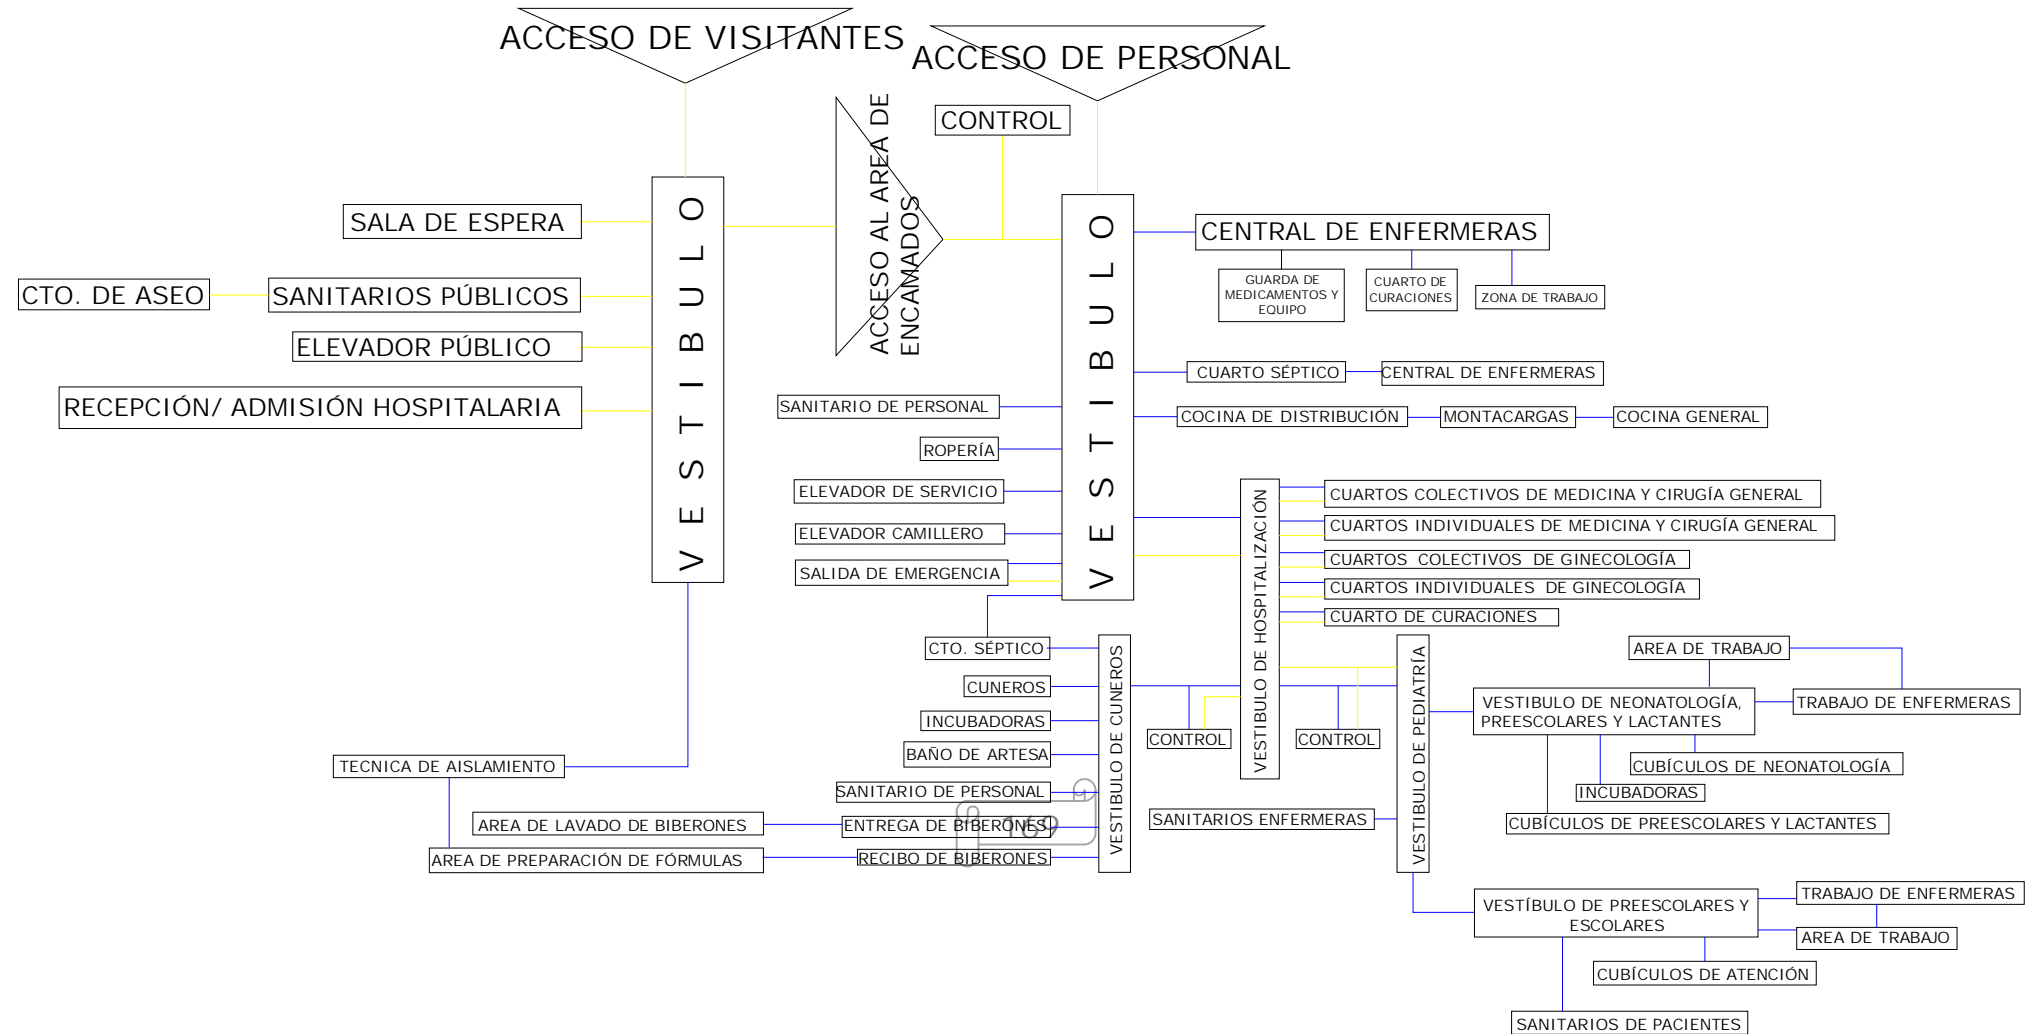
ACCESO DE VISITANTES

ACCESO DE PERSONAL

ACCESO AL AREA DE ENCAMADOS

CONTROL

SALA DE ESPERA

CTO. DE ASEO

SANITARIOS PÚBLICOS

ELEVADOR PÚBLICO

RECEPCIÓN/ ADMISIÓN HOSPITALARIA

VESTIBULO

VESTIBULO

CENTRAL DE ENFERMERAS

GUARDA DE MEDICAMENTOS Y EQUIPO

CUARTO DE CURACIONES

ZONA DE TRABAJO

CUARTO SÉPTICO

CENTRAL DE ENFERMERAS

SANITARIO DE PERSONAL

COCINA DE DISTRIBUCIÓN

MONTACARGAS

COCINA GENERAL

ROPERÍA

ELEVADOR DE SERVICIO

ELEVADOR CAMILLERO

SALIDA DE EMERGENCIA

VESTIBULO DE HOSPITALIZACIÓN

CUARTOS COLECTIVOS DE MEDICINA Y CIRUGÍA GENERAL

CUARTOS INDIVIDUALES DE MEDICINA Y CIRUGÍA GENERAL

CUARTOS COLECTIVOS DE GINECOLOGÍA

CUARTOS INDIVIDUALES DE GINECOLOGÍA

CUARTO DE CURACIONES

CTO. SÉPTICO

CUNEROS

INCUBADORAS

BAÑO DE ARTESA

SANITARIO DE PERSONAL

VESTIBULO DE CUNEROS

CONTROL

CONTROL

VESTIBULO DE PEDIATRÍA

AREA DE TRABAJO

VESTIBULO DE NEONATOLOGÍA, PREESCOLARES Y LACTANTES

TRABAJO DE ENFERMERAS

CUBÍCULOS DE NEONATOLOGÍA

INCUBADORAS

CUBÍCULOS DE PREESCOLARES Y LACTANTES

TECNICA DE AISLAMIENTO

AREA DE LAVADO DE BIBERONES

ENTREGA DE BIBERONES

AREA DE PREPARACIÓN DE FÓRMULAS

RECIBO DE BIBERONES

SANITARIOS ENFERMERAS

VESTÍBULO DE PREESCOLARES Y ESCOLARES

TRABAJO DE ENFERMERAS

AREA DE TRABAJO

CUBÍCULOS DE ATENCIÓN

SANITARIOS DE PACIENTES